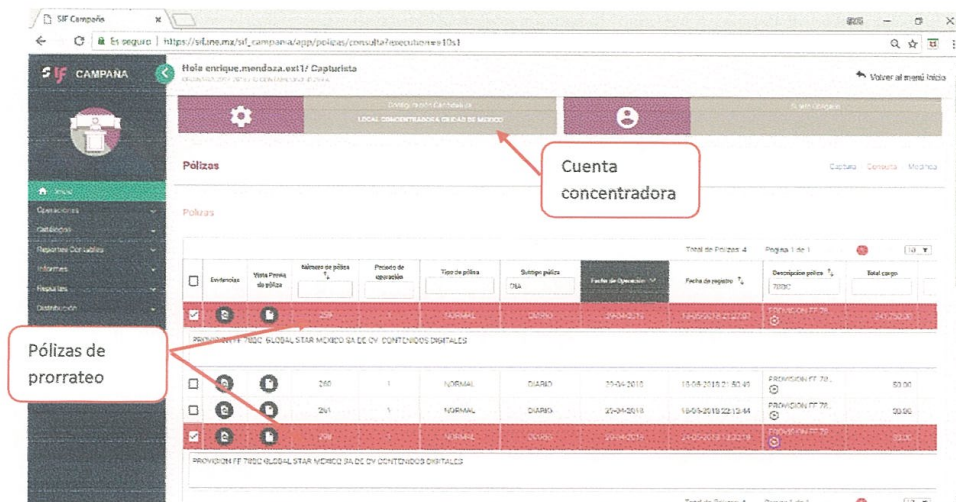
SIF Campaña

Es seguro | https://sif.ine.mx/sif_campania/app/polizas/consulta?execution=e10s1

SIF CAMPAÑA

Hola enrique.mendoza.ext1/ Capturista

Volver al menú inicio

LOCAL CONCENTRADORA CIUDAD DE MEXICO

Cuenta concentradora

Pólizas

Captura Consulta Modifica

Inicio
Operaciones
Catálogos
Reportes Contables
Informes
Reportes
Distribución

Pólizas

Total de Pólizas: 4 Página 1 de 1 10

| | Evidencias | Vista Previa de póliza | Número de póliza | Periodo de operación | Tipo de póliza | Subtipo póliza | Fecha de Operación | Fecha de registro | Descripción póliza | Total cargo |
|---|---|---|---|---|---|---|---|---|---|---|
| | | | | | | DIA | | | 7000 | |
| ☑ | | | 259 | 1 | NORMAL | DIARIO | 29-04-2018 | 18-05-2018 21:27:07 | PROVISION FF 78... | 247,250.00 |

PROVISION FF 7800 GLOBAL STAR MEXICO SA DE CV CONTENIDOS DIGITALES

Pólizas de prorrateo

| | | | | | | | | | | |
|---|---|---|---|---|---|---|---|---|---|---|
| ☐ | | | 260 | 1 | NORMAL | DIARIO | 29-04-2018 | 18-05-2018 21:50:41 | PROVISION FF 78... | 60.00 |
| ☐ | | | 261 | 1 | NORMAL | DIARIO | 29-04-2018 | 18-05-2018 22:13:44 | PROVISION FF 78... | 50.00 |
| ☑ | | | 256 | 1 | NORMAL | DIARIO | 29-04-2018 | 22-05-2018 13:22:18 | PROVISION FF 78... | 50.00 |

PROVISION FF 7800 GLOBAL STAR MEXICO SA DE CV CONTENIDOS DIGITALES

Total de Pólizas: 4 Página 1 de 1